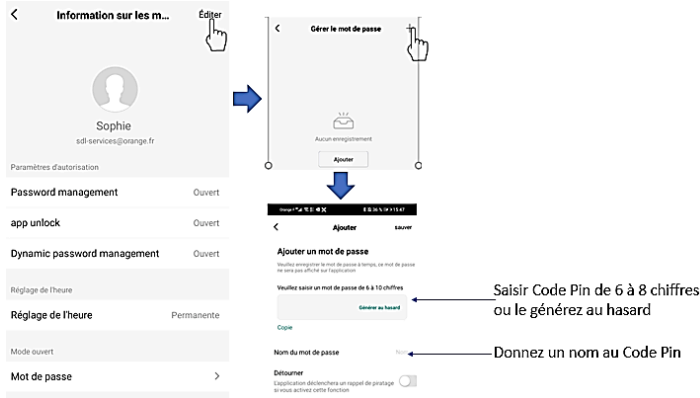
<
Information sur les m...
Éditer

Sophie
sdl-services@orange.fr

Paramètres d'autorisation
Password management
Ouvert
app unlock
Ouvert
Dynamic password management
Ouvert

Réglage de l'heure
Réglage de l'heure
Permanente

Mode ouvert
Mot de passe
>

<
Gérer le mot de passe
+
Aucun enregistrement
Ajouter

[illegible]
<
Ajouter
sauver

Ajouter un mot de passe
Veuillez enregistrer le mot de passe à temps, ce mot de passe ne sera pas affiché sur l'application

Veuillez saisir un mot de passe de 6 à 10 chiffres
Générer au hasard
Copie

Nom du mot de passe
Non

Détourner
L'application déclenchera un rappel de piratage si vous activez cette fonction

Saisir Code Pin de 6 à 8 chiffres ou le générez au hasard

Donnez un nom au Code Pin